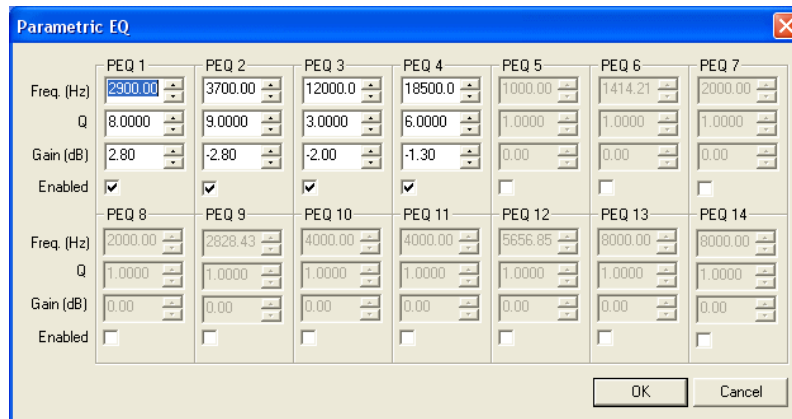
Parametric EQ

| | PEQ 1 | PEQ 2 | PEQ 3 | PEQ 4 | PEQ 5 | PEQ 6 | PEQ 7 |
|---|---|---|---|---|---|---|---|
| Freq. (Hz) | 2900.00 | 3700.00 | 12000.0 | 18500.0 | 1000.00 | 1414.21 | 2000.00 |
| Q | 8.0000 | 9.0000 | 3.0000 | 6.0000 | 1.0000 | 1.0000 | 1.0000 |
| Gain (dB) | 2.80 | -2.80 | -2.00 | -1.30 | 0.00 | 0.00 | 0.00 |
| Enabled | ☑ | ☑ | ☑ | ☑ | ☐ | ☐ | ☐ |

| | PEQ 8 | PEQ 9 | PEQ 10 | PEQ 11 | PEQ 12 | PEQ 13 | PEQ 14 |
|---|---|---|---|---|---|---|---|
| Freq. (Hz) | 2000.00 | 2828.43 | 4000.00 | 4000.00 | 5656.85 | 8000.00 | 8000.00 |
| Q | 1.0000 | 1.0000 | 1.0000 | 1.0000 | 1.0000 | 1.0000 | 1.0000 |
| Gain (dB) | 0.00 | 0.00 | 0.00 | 0.00 | 0.00 | 0.00 | 0.00 |
| Enabled | ☐ | ☐ | ☐ | ☐ | ☐ | ☐ | ☐ |

OK Cancel